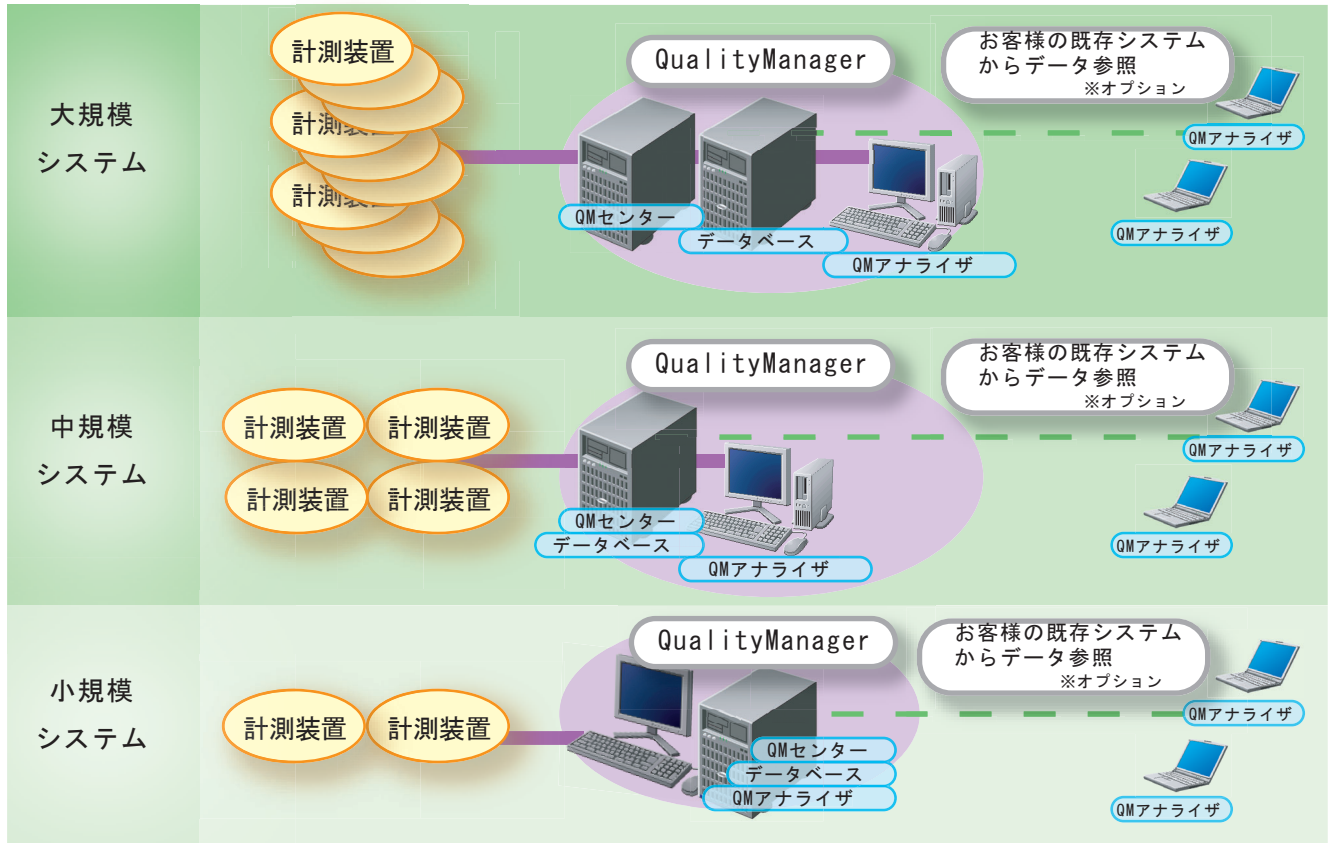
大規模
システム

計測装置
計測装置
計測装置

QualityManager

お客様の既存システムからデータ参照
※オプション

QMアナライザ
QMアナライザ

QMセンター
データベース
QMアナライザ

中規模
システム

計測装置
計測装置
計測装置
計測装置

QualityManager

お客様の既存システムからデータ参照
※オプション

QMアナライザ
QMアナライザ

QMセンター
データベース
QMアナライザ

小規模
システム

計測装置
計測装置

QualityManager

お客様の既存システムからデータ参照
※オプション

QMアナライザ
QMアナライザ

QMセンター
データベース
QMアナライザ